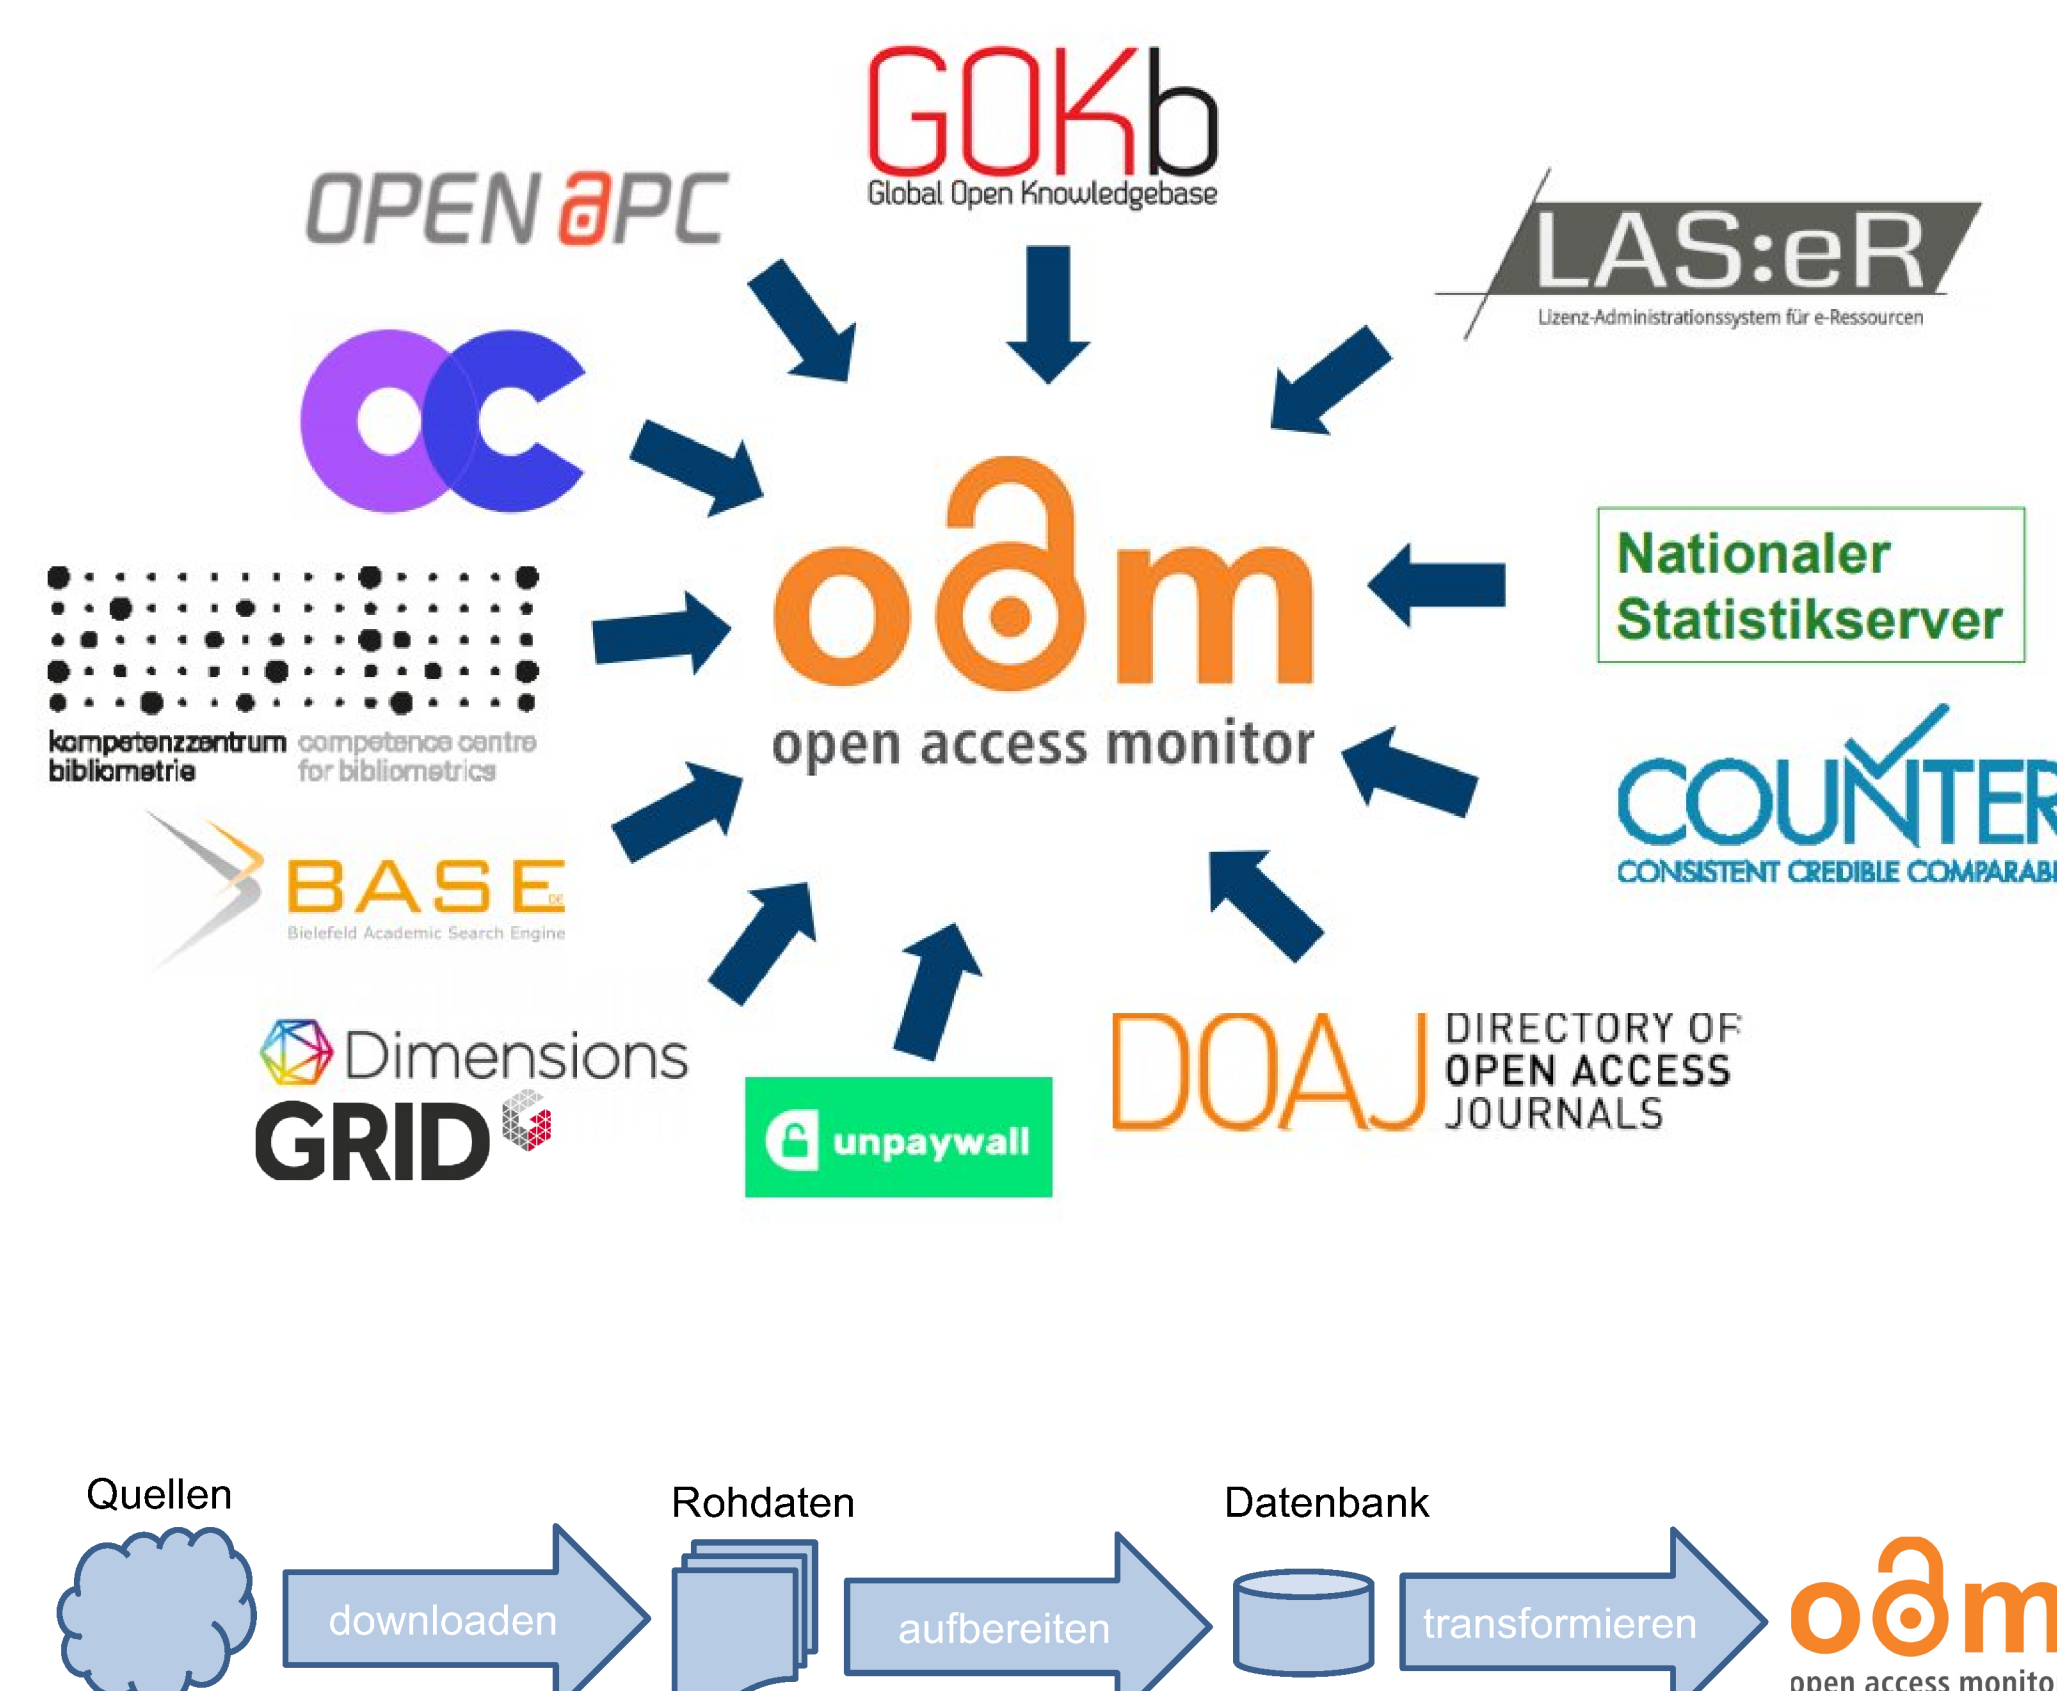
GOKb
Global Open Knowledgebase

OPEN APC

LAS:eR
Lizenz-Administrationssystem für e-Ressourcen

oam
open access monitor

Nationaler Statistikserver

kompetenzzentrum bibliometrie
competence centre for bibliometrics

COUNTER
CONSISTENT CREDIBLE COMPARAB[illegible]

BASE
Bielefeld Academic Search Engine

Dimensions

GRID

unpaywall

DOAJ DIRECTORY OF OPEN ACCESS JOURNALS

Quellen

downloaden

Rohdaten

aufbereiten

Datenbank

transformieren

oam
open access monito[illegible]